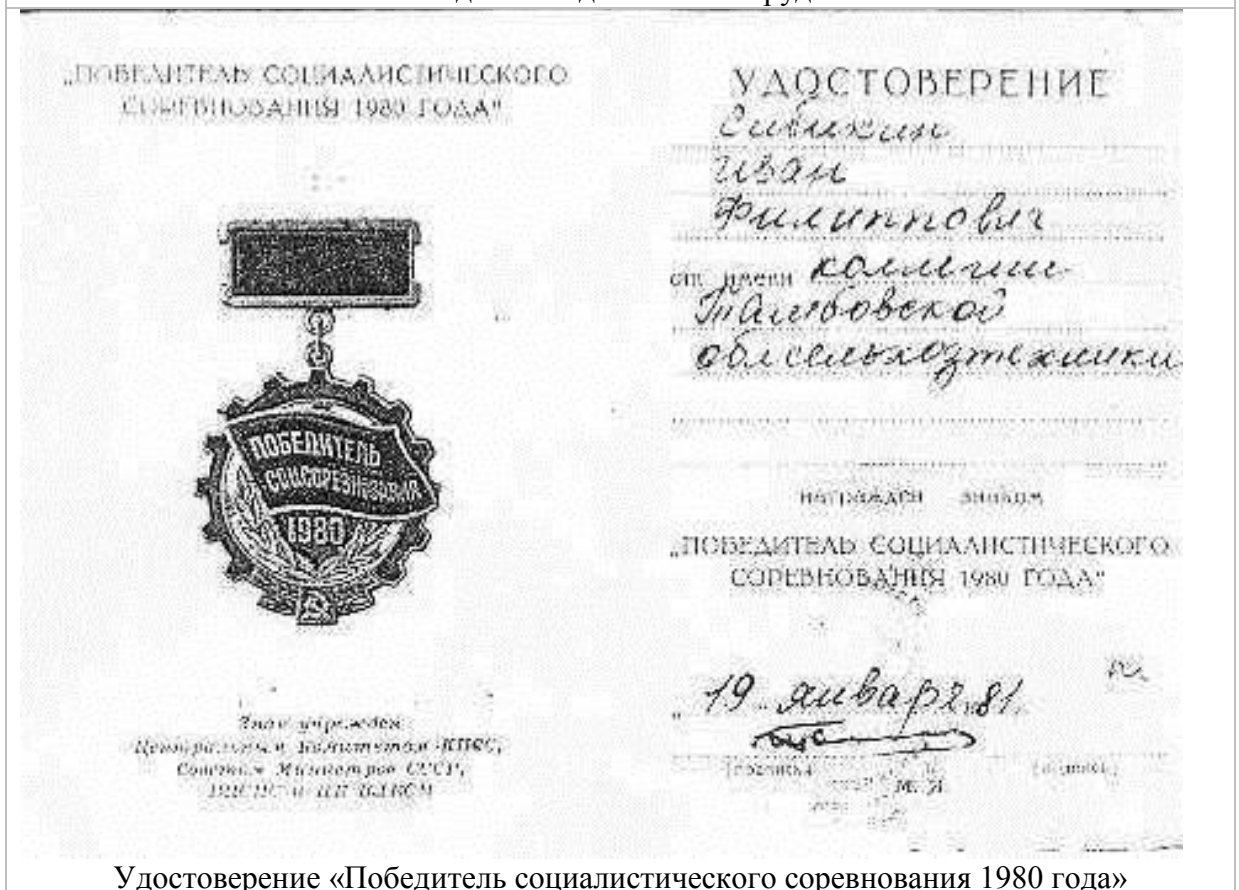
„ПОБЕДИТЕЛЬ СОЦИАЛИСТИЧЕСКОГО СОРЕВНОВАНИЯ 1980 ГОДА"

ПОБЕДИТЕЛЬ СОЦСОРЕВНОВАНИЯ 1980

Знак учрежден Центральным Комитетом КПСС, Советом Министров СССР, ВЦСПС и ЦК ВЛКСМ

УДОСТОВЕРЕНИЕ
Сивкин
Иван
Филиппович
от имени коллегии Тамбовской облсельхозтехники
награжден знаком
„ПОБЕДИТЕЛЬ СОЦИАЛИСТИЧЕСКОГО СОРЕВНОВАНИЯ 1980 ГОДА"

„19 января 81 г.
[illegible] М.П. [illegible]

Удостоверение «Победитель социалистического соревнования 1980 года»